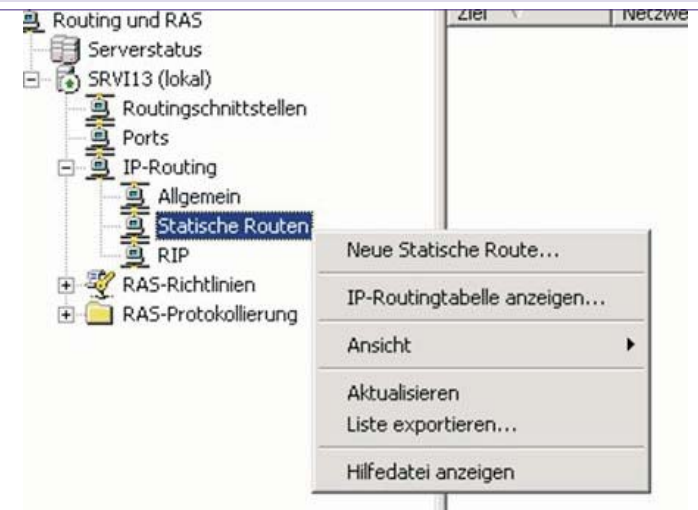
Routing und RAS
Serverstatus
SRVI13 (lokal)
Routingschnittstellen
Ports
IP-Routing
Allgemein
Statische Routen
RIP
RAS-Richtlinien
RAS-Protokollierung

Ziel
Netzwe

Neue Statische Route...
IP-Routingtabelle anzeigen...
Ansicht
Aktualisieren
Liste exportieren...
Hilfedatei anzeigen